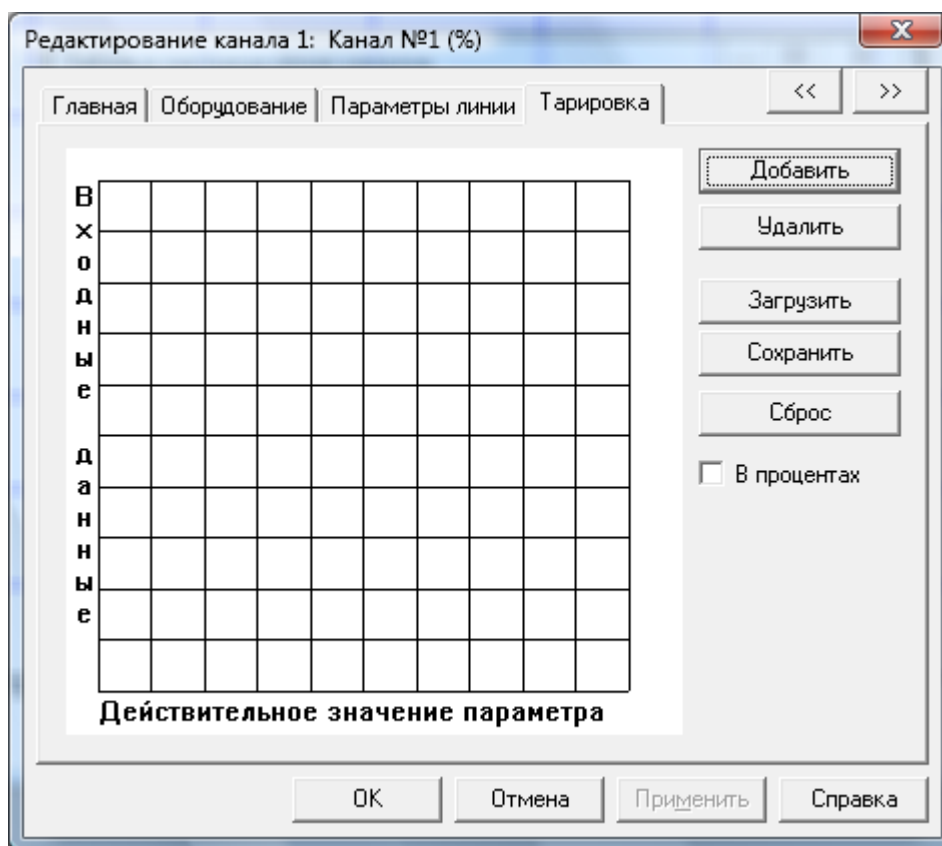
Редактирование канала 1: Канал №1 (%)

X

Главная | Оборудование | Параметры линии | Тарировка

<< >>

В
х
о
д
н
ы
е

д
а
н
н
ы
е

Действительное значение параметра

Добавить

Удалить

Загрузить

Сохранить

Сброс

В процентах

OK Отмена Применить Справка